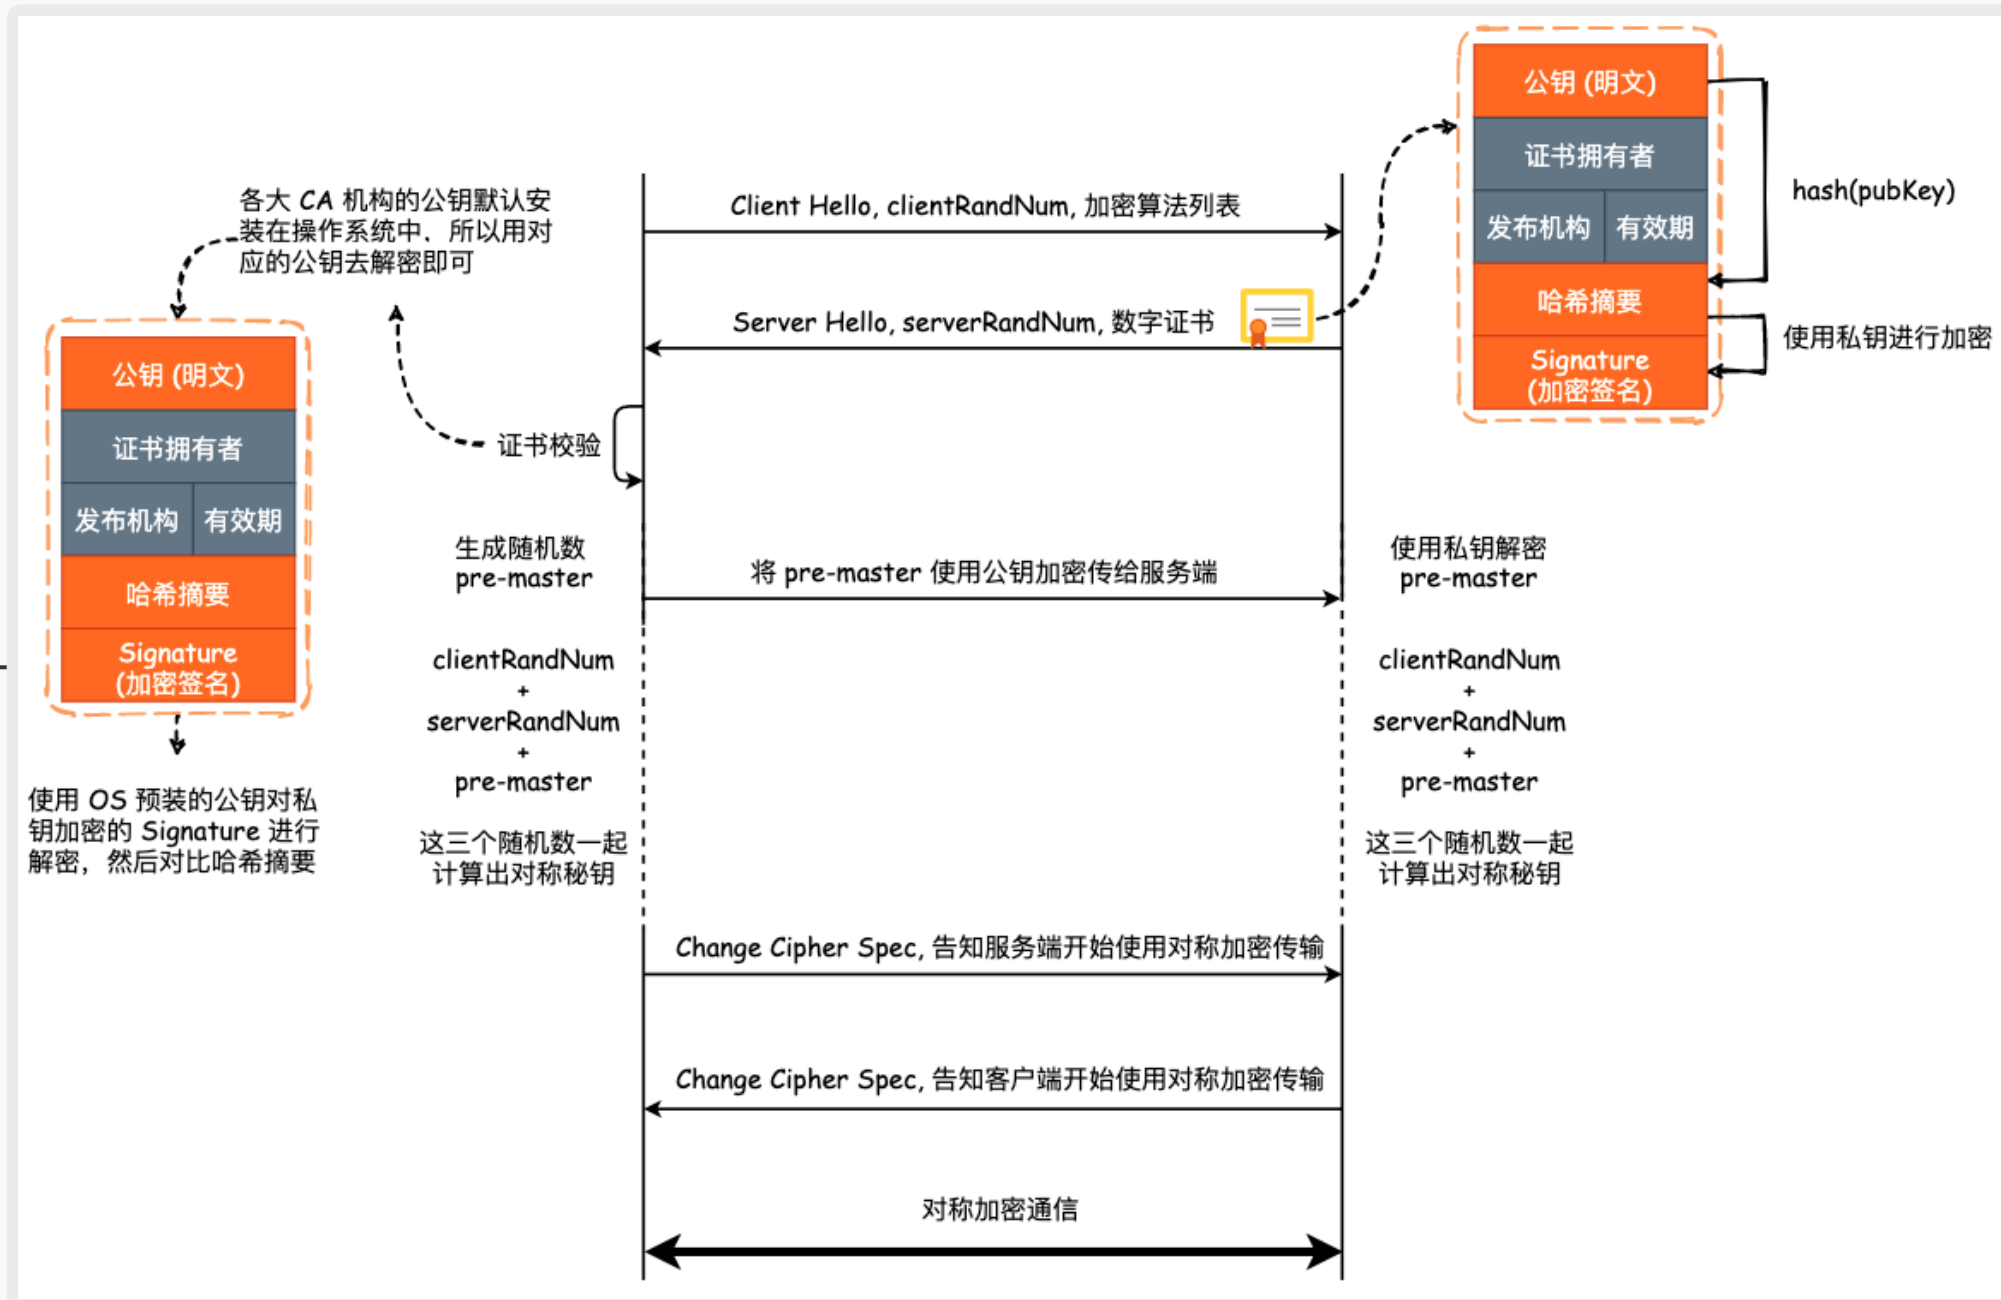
公钥 (明文)

证书拥有者

发布机构 有效期

哈希摘要

Signature (加密签名)

hash(pubKey)

使用私钥进行加密

各大 CA 机构的公钥默认安装在操作系统中，所以用对应的公钥去解密即可

Client Hello, clientRandNum, 加密算法列表

Server Hello, serverRandNum, 数字证书

公钥 (明文)

证书拥有者

发布机构 有效期

哈希摘要

Signature (加密签名)

证书校验

生成随机数 pre-master

将 pre-master 使用公钥加密传给服务端

使用私钥解密 pre-master

clientRandNum + serverRandNum + pre-master

clientRandNum + serverRandNum + pre-master

使用 OS 预装的公钥对私钥加密的 Signature 进行解密，然后对比哈希摘要

这三个随机数一起计算出对称秘钥

这三个随机数一起计算出对称秘钥

Change Cipher Spec, 告知服务端开始使用对称加密传输

Change Cipher Spec, 告知客户端开始使用对称加密传输

对称加密通信